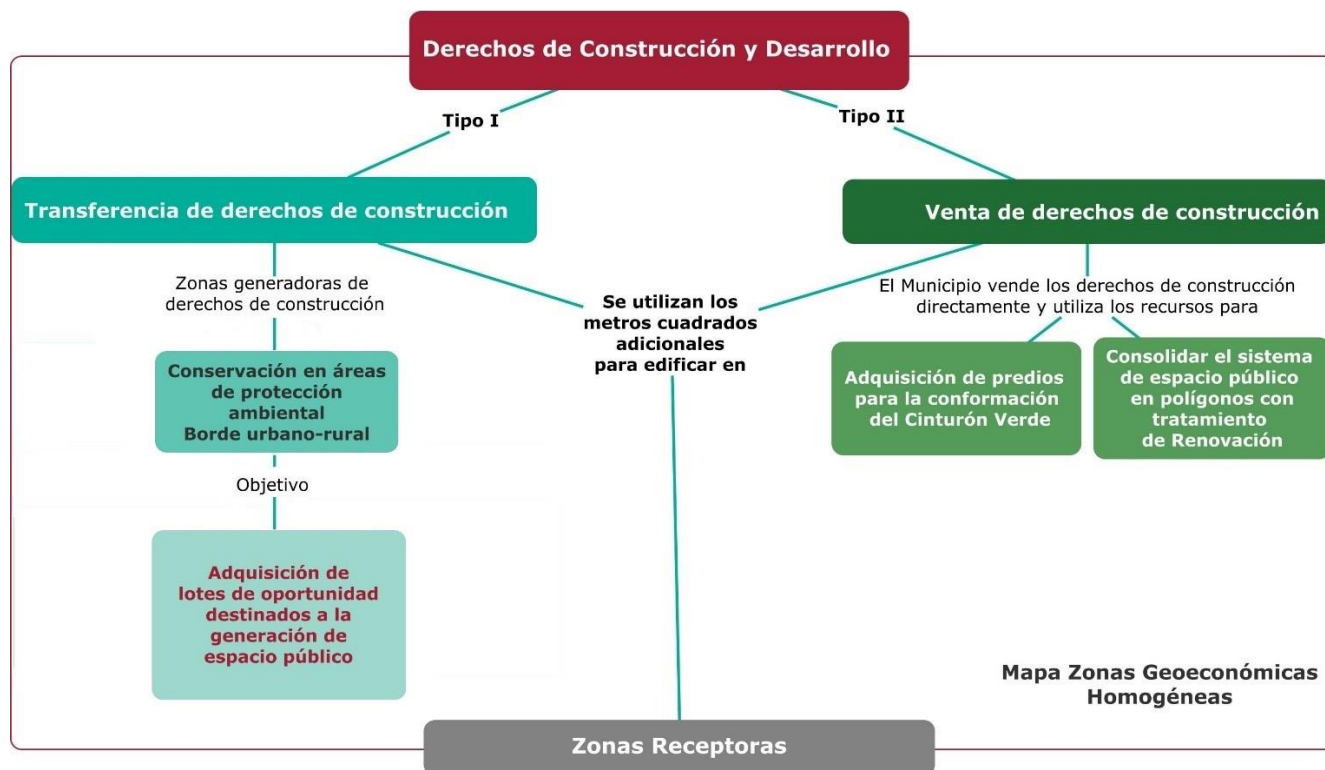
Derechos de Construcción y Desarrollo

Tipo I

Tipo II

Transferencia de derechos de construcción

Venta de derechos de construcción

Zonas generadoras de derechos de construcción

Se utilizan los metros cuadrados adicionales para edificar en

El Municipio vende los derechos de construcción directamente y utiliza los recursos para

Conservación en áreas de protección ambiental Borde urbano-rural

Adquisición de predios para la conformación del Cinturón Verde

Consolidar el sistema de espacio público en polígonos con tratamiento de Renovación

Objetivo

Adquisición de lotes de oportunidad destinados a la generación de espacio público

Mapa Zonas Geoeconómicas Homogéneas

Zonas Receptoras